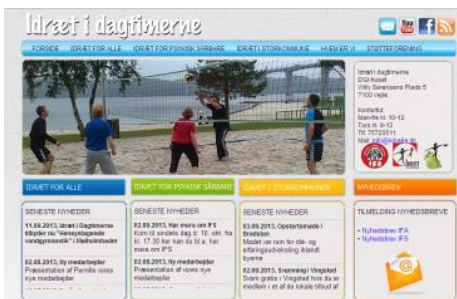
Idræt i dagtimerne

FORSIDE | IDRÆT FOR ALLE | IDRÆT FOR PSYKISK SÅRBARE | IDRÆT I STORKOMMUNE | HVEM ER VI | STØTTEFORENING

Idræt i dagtimerne
DGI-huset
Willy Sørensens Plads 5
7100 Vejle

Kontakttid
Man-fre kl. 10-12
Tors kl. 9-12
Tlf. 75720511
Mail: info@idraet.dk

IDRÆT FOR ALLE
SENESTE NYHEDER
15.08.2013, Idræt i Dagtimerne tilbyder nu "messytagende vandgymnastik" i Stadionbadet
02.08.2013, Ny medarbejder
Præsentation af Pernille vores nye medarbejder

IDRÆT FOR PSYKISK SÅRBARE
SENESTE NYHEDER
02.09.2013, Hør mere om IFS
Kom til sindets dag d. 10. okt. fra kl. 17.30 har kan du bl.a. høre mere om IFS
02.08.2013, Ny medarbejder
Præsentation af vores nye medarbejder

IDRÆT I STORKOMMUNE
SENESTE NYHEDER
03.09.2013, Opstartsmøde i Bredsten
Mødet var rum for idé- og erfaringsudveksling ibland byerne
02.09.2013, Svømning i Vingsted
Svøm gratis i Vingsted hvor du er medlem i et af de lokale tilbud af

NYHEDSBREV
TILMELDING NYHEDSBREVE
• Nyhedsbrev IFA
• Nyhedsbrev IFS